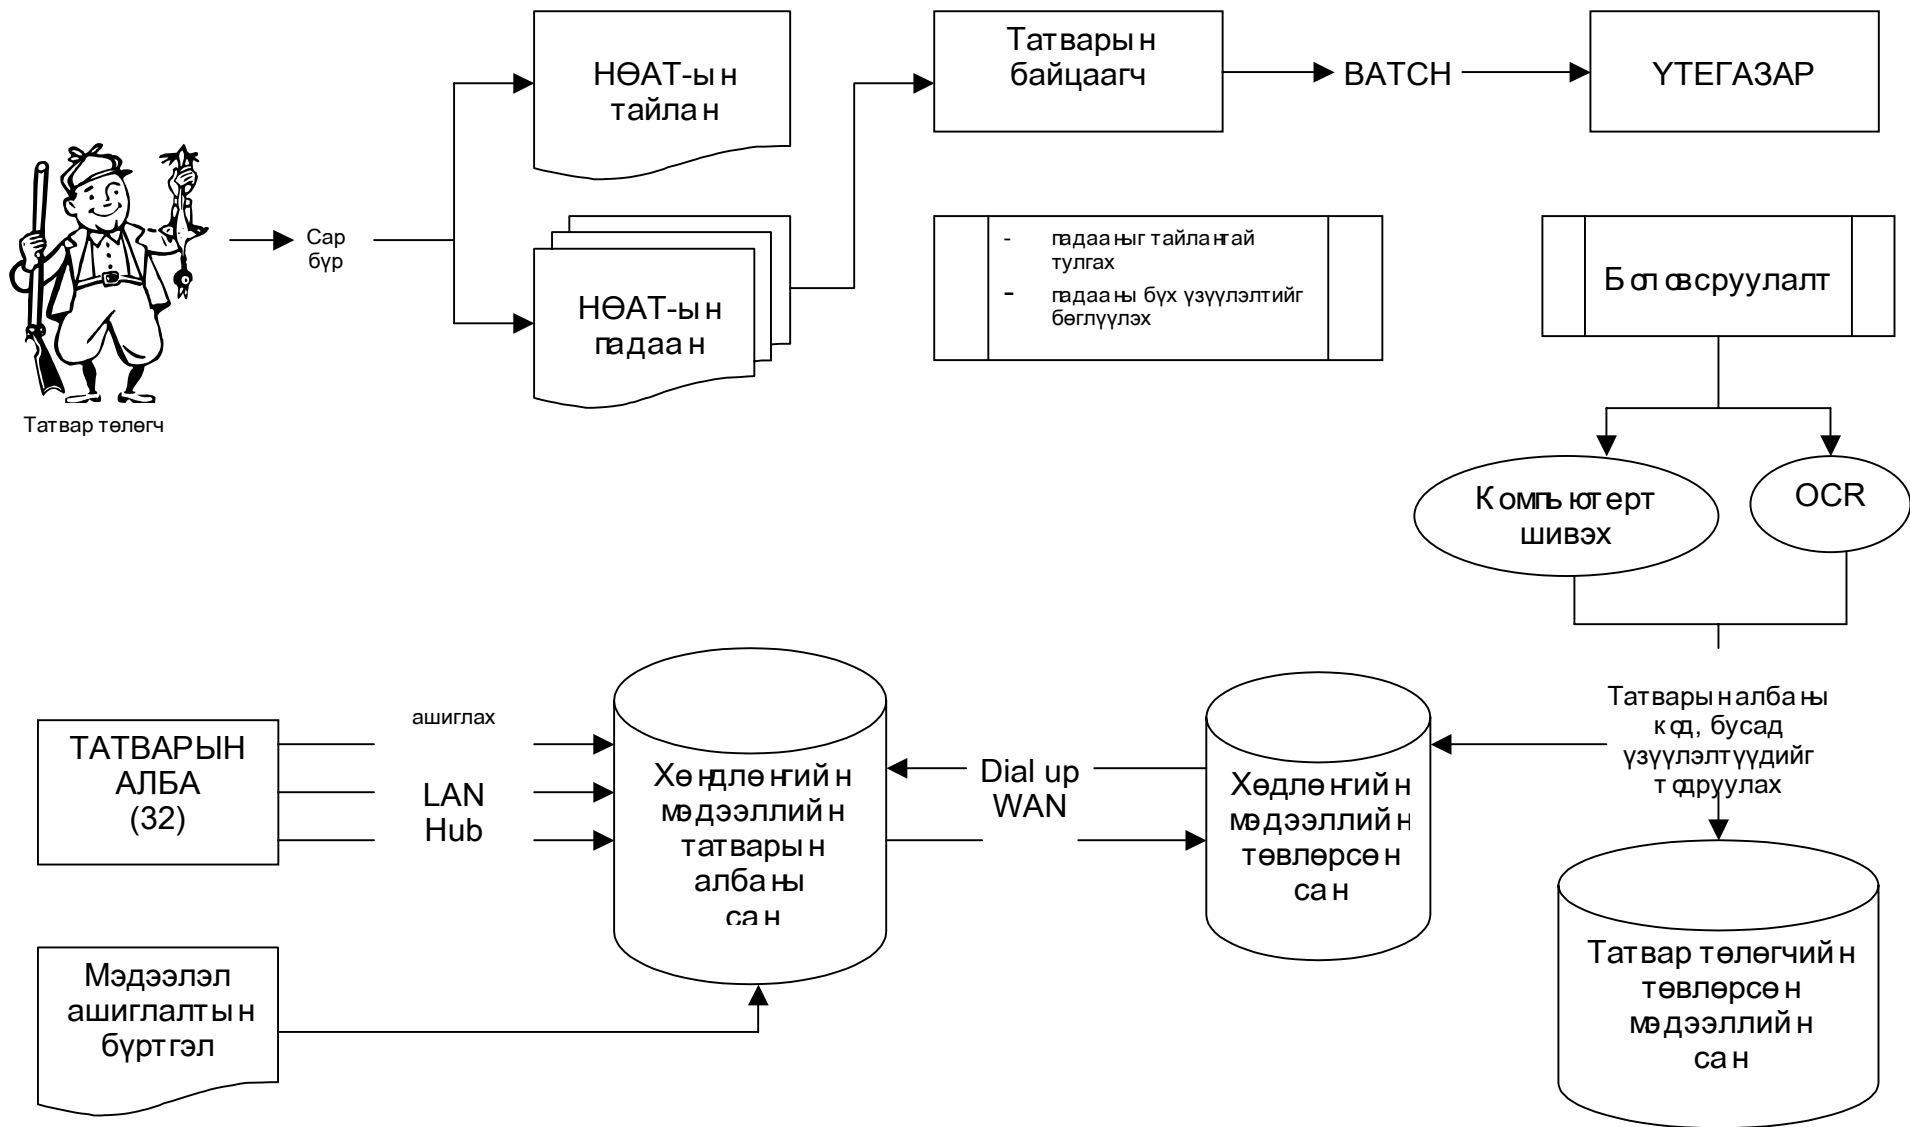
НӨАТ-ын тайлан

Татварын байцаагч

BATCH

ҮТЕГАЗАР

Татвар төлөгч

Сар бүр

НӨАТ-ын падаан

- падааныг тайлантай тулгах
- падааны бүх үзүүлэлтийг бөглүүлэх

Боловсруулалт

Компьютерт шивэх

OCR

Татварын албаны код, бусад үзүүлэлтүүдийг тодруулах

ТАТВАРЫН АЛБА (32)

ашиглах

LAN Hub

Хөндлөнгийн мэдээллийн татварын албаны сан

Dial up WAN

Хөндлөнгийн мэдээллийн төвлөрсөн сан

Татвар төлөгчийн төвлөрсөн мэдээллийн сан

Мэдээлэл ашиглалтын бүртгэл